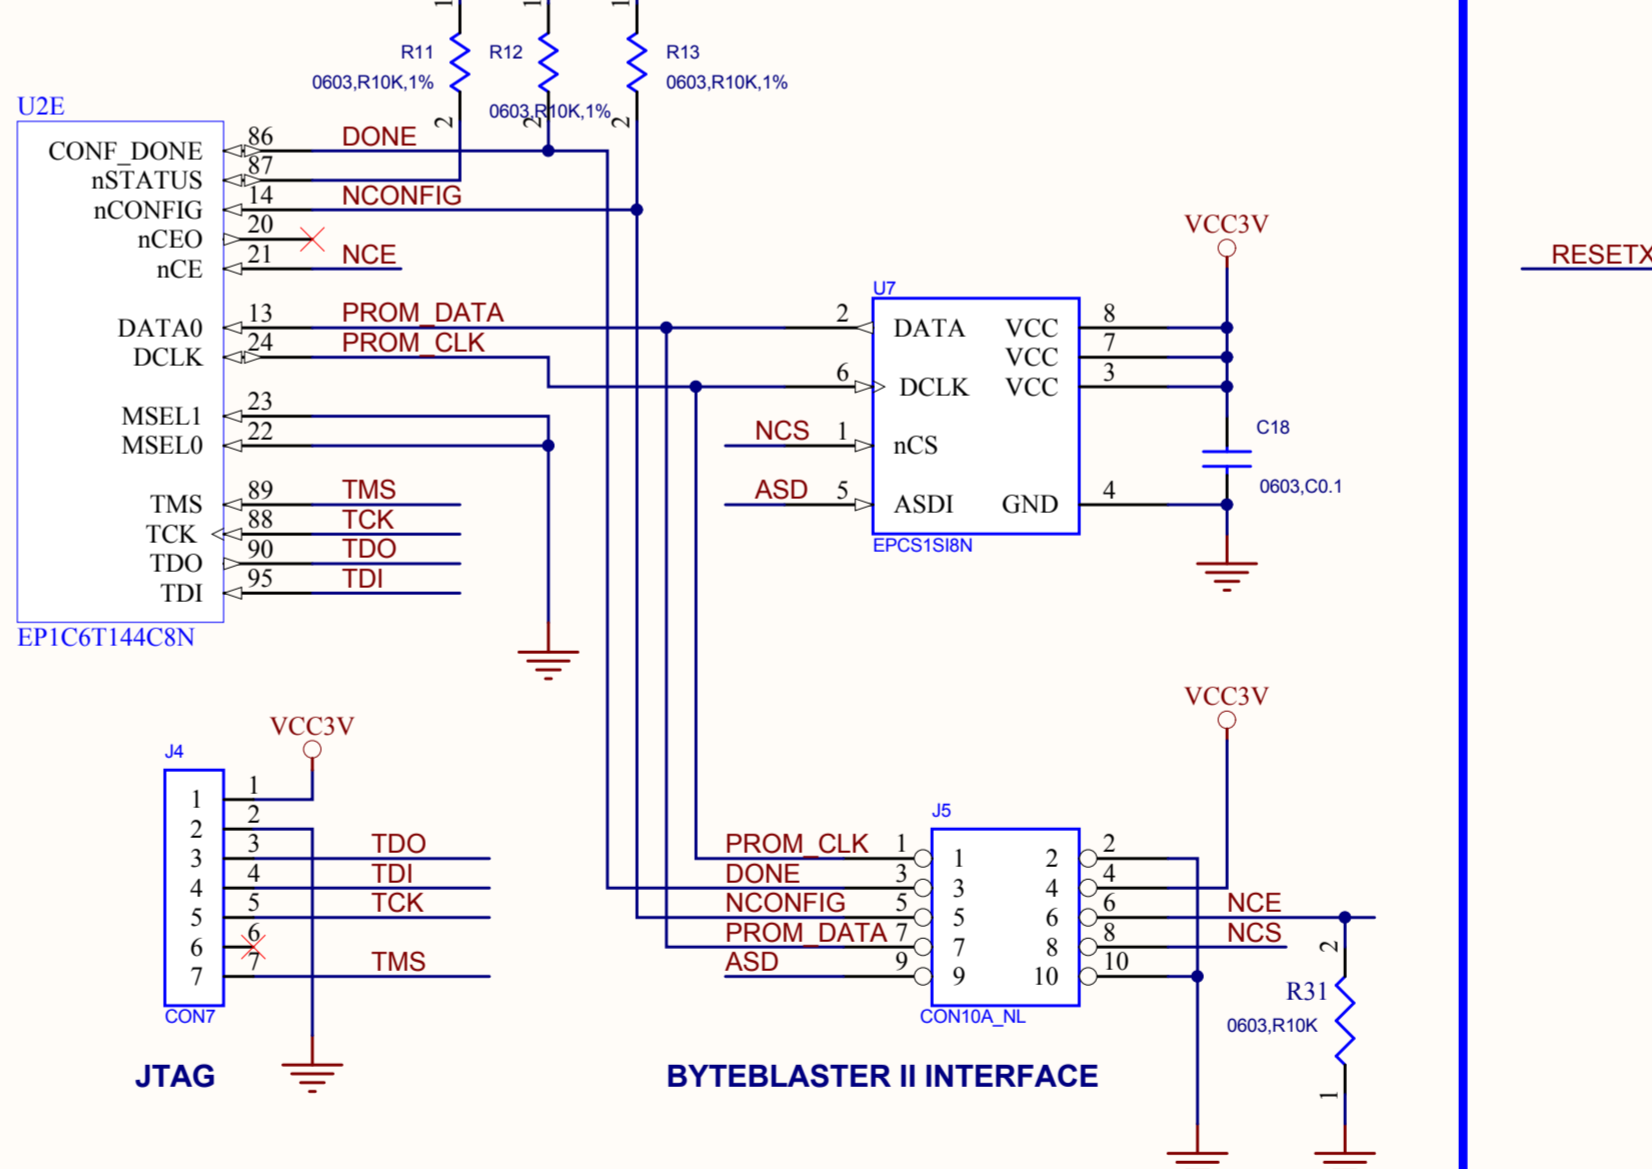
1 1 1
R11
0603,R10K,1%
R12
0603,R10K,1%
R13
0603,R10K,1%
2 2 2

U2E
CONF_DONE 86 DONE
nSTATUS 87
nCONFIG 14 NCONFIG
nCEO 20
nCE 21 NCE
DATA0 13 PROM_DATA
DCLK 24 PROM_CLK
MSEL1 23
MSEL0 22
TMS 89 TMS
TCK 88 TCK
TDO 90 TDO
TDI 95 TDI
EP1C6T144C8N

VCC3V
U7
2 DATA VCC 8
VCC 7
6 DCLK VCC 3
NCS 1 nCS
ASD 5 ASDI GND 4
EPCS1SI8N
C18
0603,C0.1

RESETX

VCC3V
J4
1 1
2 2
3 3 TDO
4 4 TDI
5 5 TCK
6 6
7 7 TMS
CON7

JTAG

VCC3V
J5
PROM_CLK 1 1 2 2
DONE 3 3 4 4
NCONFIG 5 5 6 6 NCE
PROM_DATA 7 7 8 8 NCS
ASD 9 9 10 10
CON10A_NL

2
R31
0603,R10K
1

BYTEBLASTER II INTERFACE